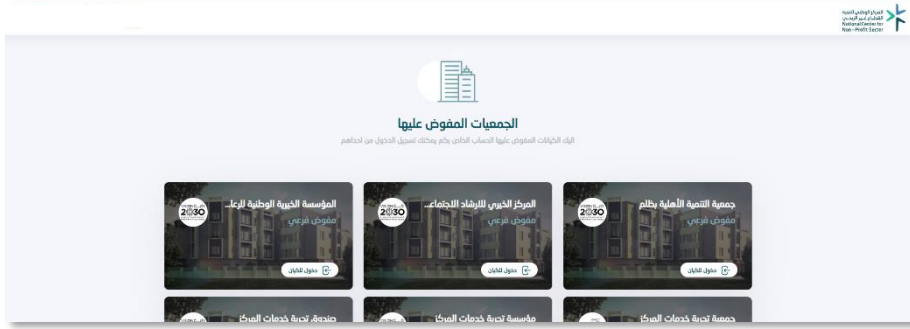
المركز الوطني لتنمية القطاع غير الربحي
National Center for Non-Profit Sector

الجمعيات المفوض عليها

اليك الكيانات المفوض عليها الحساب الخاص بكم يمكنك تسجيل الدخول من احداهم

جمعية التنمية الأهلية بظلم
مفوض فرعي
2030
دخول الكيان

المركز الخيري للإرشاد الاجتماع...
مفوض فرعي
2030
دخول الكيان

المؤسسة الخيرية الوطنية للرعا...
مفوض فرعي
2030
دخول الكيان

جمعية تجربة خدمات المركز

مؤسسة تجربة خدمات المركز

صندوق تجربة خدمات المركز